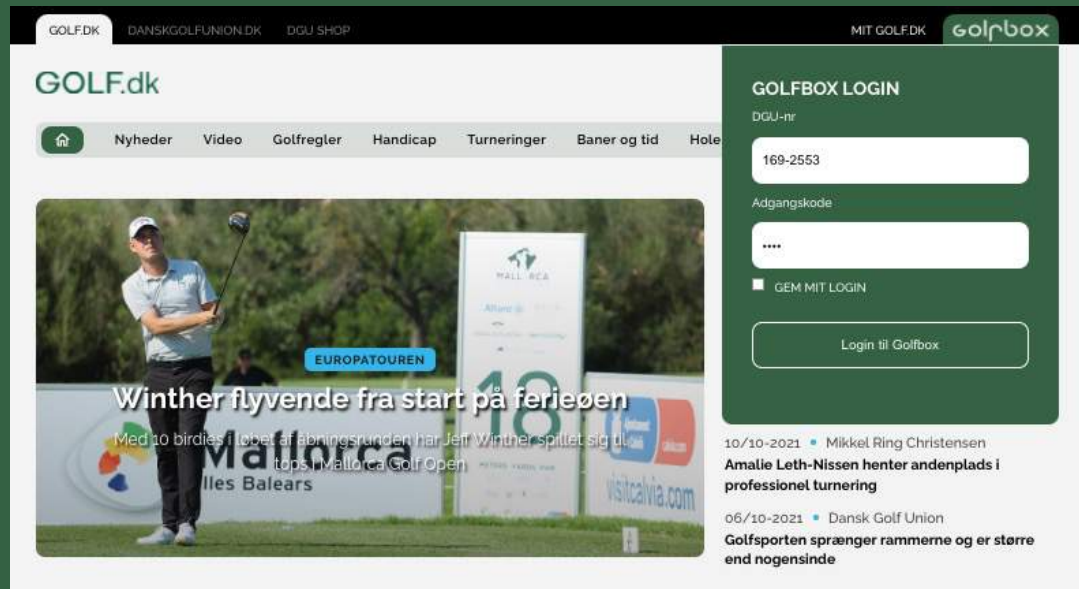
GOLF.DK DANSKGOLFUNION.DK DGU SHOP

MIT GOLF.DK golfbox

GOLF.dk

Nyheder Video Golfregler Handicap Turneringer Baner og tid Hole

GOLFBOX LOGIN

DGU-nr

169-2553

Adgangskode

••••

GEM MIT LOGIN

Login til Golfbox

EUROPATOUREN

Winther flyvende fra start på ferieøen

Med 10 birdies i løbet af åbningsrunden har Jeff Winther spillet sig til tops i Mallorca Golf Open

Mallorca
Illes Balears

MALLORCA

18

visitcalvia.com

10/10-2021 • Mikkel Ring Christensen

Amalie Leth-Nissen henter andenplads i professionel turnering

06/10-2021 • Dansk Golf Union

Golfsporten sprænger rammerne og er større end nogensinde